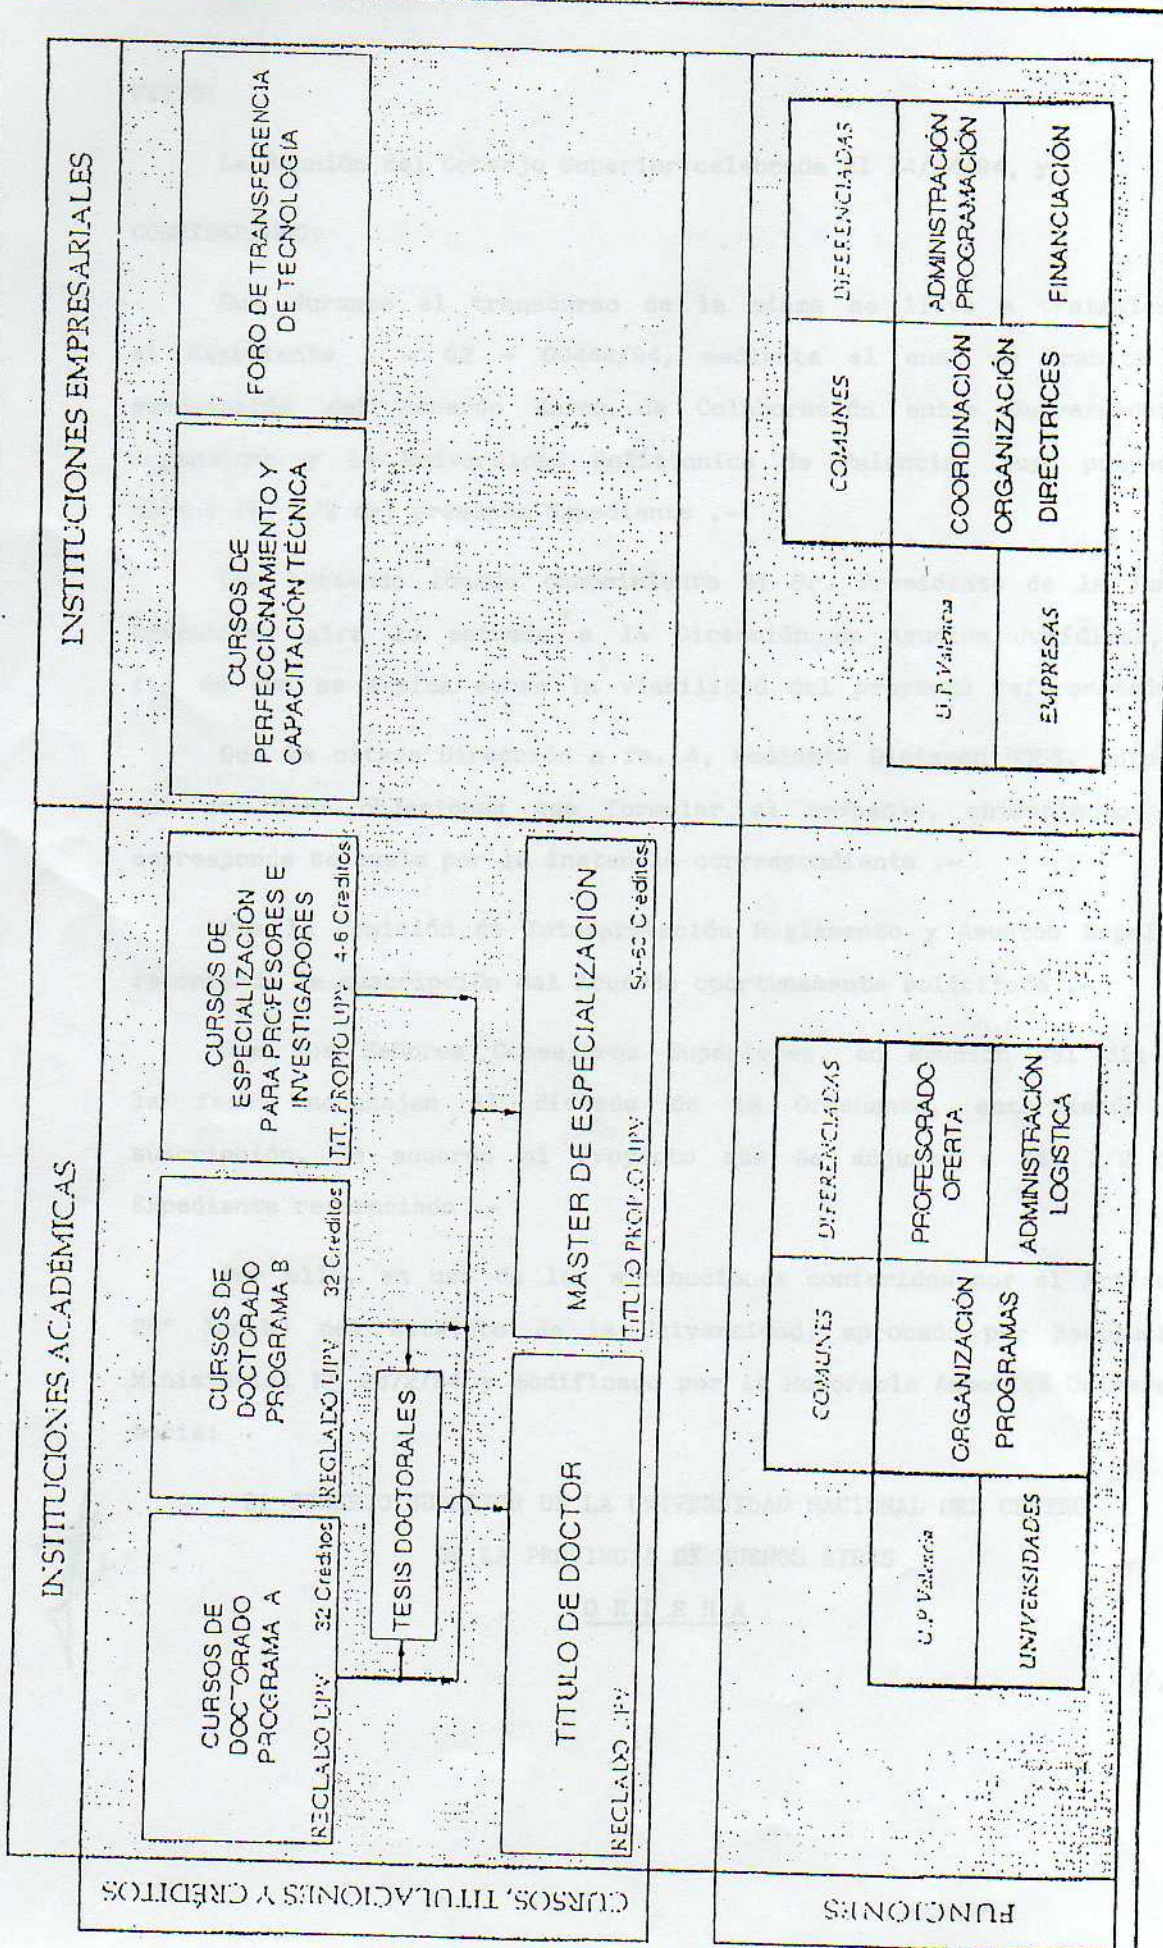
INSTITUCIONES ACADÉMICAS

INSTITUCIONES EMPRESARIALES

CURSOS, TITULACIONES Y CREDITOS

CURSOS DE DOCTORADO PROGRAMA A

RECLADO UPV

32 Creditos

CURSOS DE DOCTORADO PROGRAMA B

RECLADO UPV

32 Creditos

TESIS DOCTORALES

TITULO DE DOCTOR

RECLADO UPV

CURSOS DE ESPECIALIZACIÓN PARA PROFESORES E INVESTIGADORES

TIT. PROPIO UPV 4-6 Creditos

MASTER DE ESPECIALIZACIÓN

TITULO PROPIO UPV

50-60 Creditos

CURSOS DE PERFECCIONAMIENTO Y CAPACITACIÓN TÉCNICA

FORO DE TRANSFERENCIA DE TECNOLOGÍA

FUNCIONES

COMUNES

DIFERENCIADAS

U.P.Valencia

UNIVERSIDADES

ORGANIZACIÓN PROGRAMAS

PROFESORADO OFERTA

ADMINISTRACIÓN LOGISTICA

COMUNES

DIFERENCIADAS

U.P.Valencia

EMPRESAS

COORDINACIÓN ORGANIZACIÓN DIRECTRICES

ADMINISTRACIÓN PROGRAMACIÓN

FINANCIACIÓN